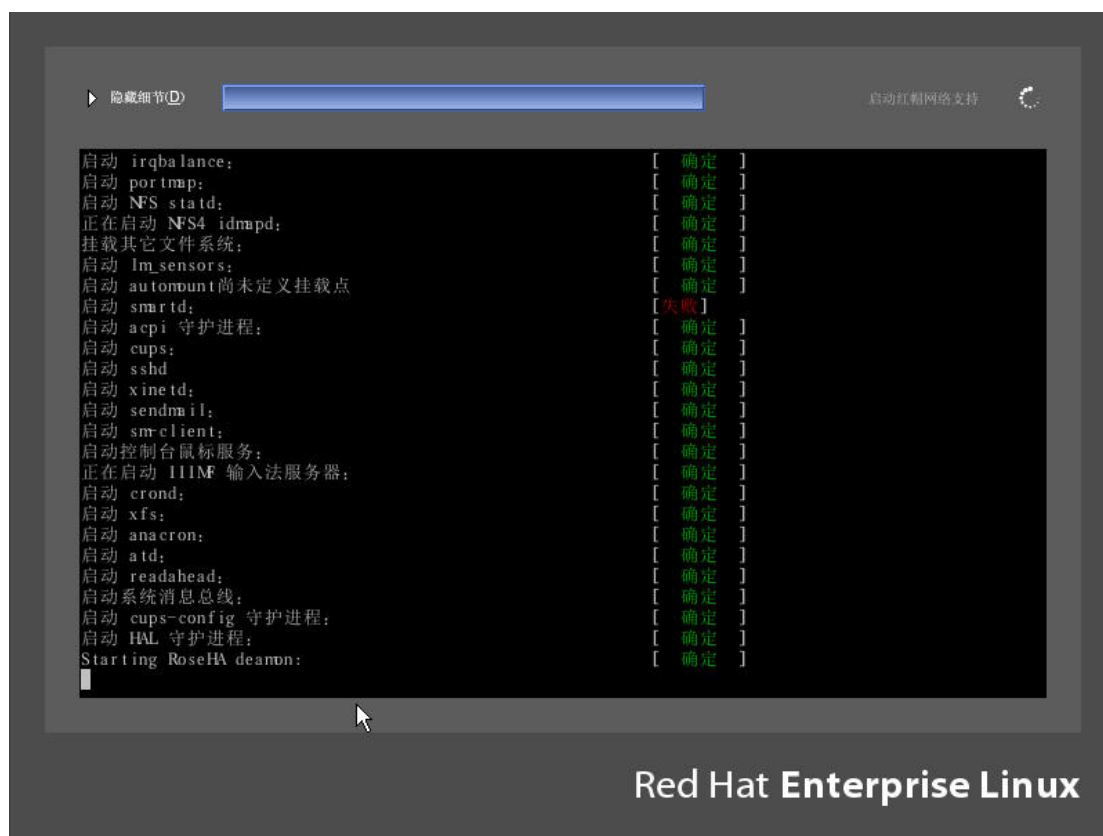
隐藏细节(D)

启动红帽网络支持

启动 irqbalance: [ 确定 ]
启动 portmap: [ 确定 ]
启动 NFS statd: [ 确定 ]
正在启动 NFS4 idmapd: [ 确定 ]
挂载其它文件系统: [ 确定 ]
启动 lm_sensors: [ 确定 ]
启动 automount尚未定义挂载点 [ 确定 ]
启动 smartd: [失败]
启动 acpi 守护进程: [ 确定 ]
启动 cups: [ 确定 ]
启动 sshd [ 确定 ]
启动 xinetd: [ 确定 ]
启动 sendmail: [ 确定 ]
启动 sm-client: [ 确定 ]
启动控制台鼠标服务: [ 确定 ]
正在启动 IIIMF 输入法服务器: [ 确定 ]
启动 crond: [ 确定 ]
启动 xfs: [ 确定 ]
启动 anacron: [ 确定 ]
启动 atd: [ 确定 ]
启动 readahead: [ 确定 ]
启动系统消息总线: [ 确定 ]
启动 cups-config 守护进程: [ 确定 ]
启动 HAL 守护进程: [ 确定 ]
Starting RoseHA deamon: [ 确定 ]

Red Hat Enterprise Linux